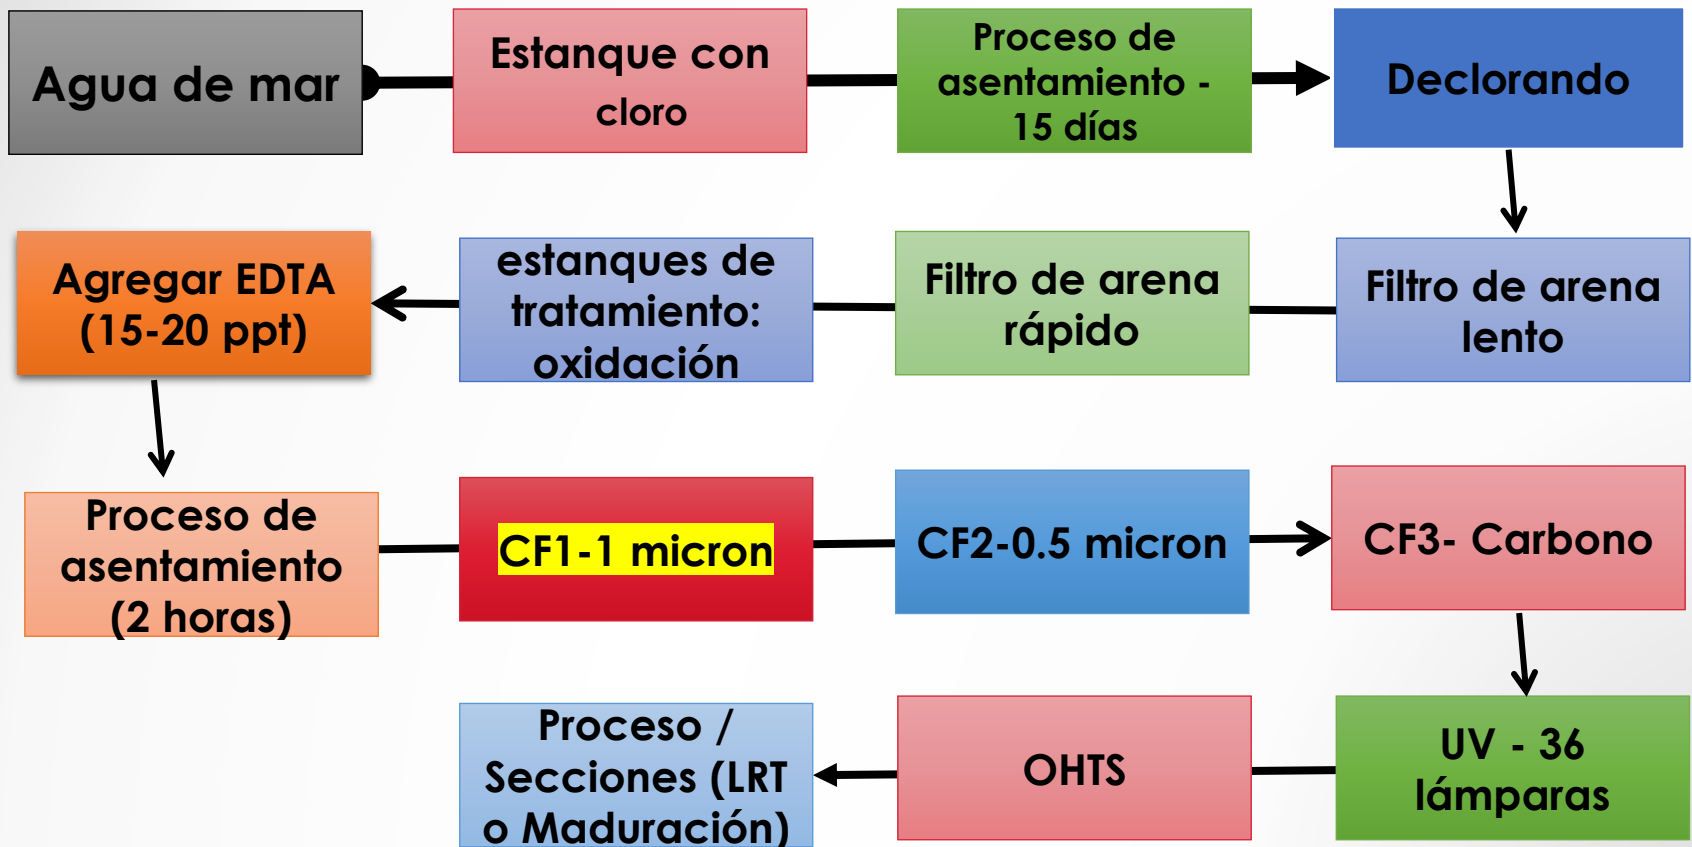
Agua de mar

Estanque con cloro

Proceso de asentamiento - 15 días

Declorando

Filtro de arena lento

Filtro de arena rápido

estanques de tratamiento: oxidación

Agregar EDTA (15-20 ppt)

Proceso de asentamiento (2 horas)

CF1-1 micron

CF2-0.5 micron

CF3- Carbono

UV - 36 lámparas

OHTS

Proceso / Secciones (LRT o Maduración)